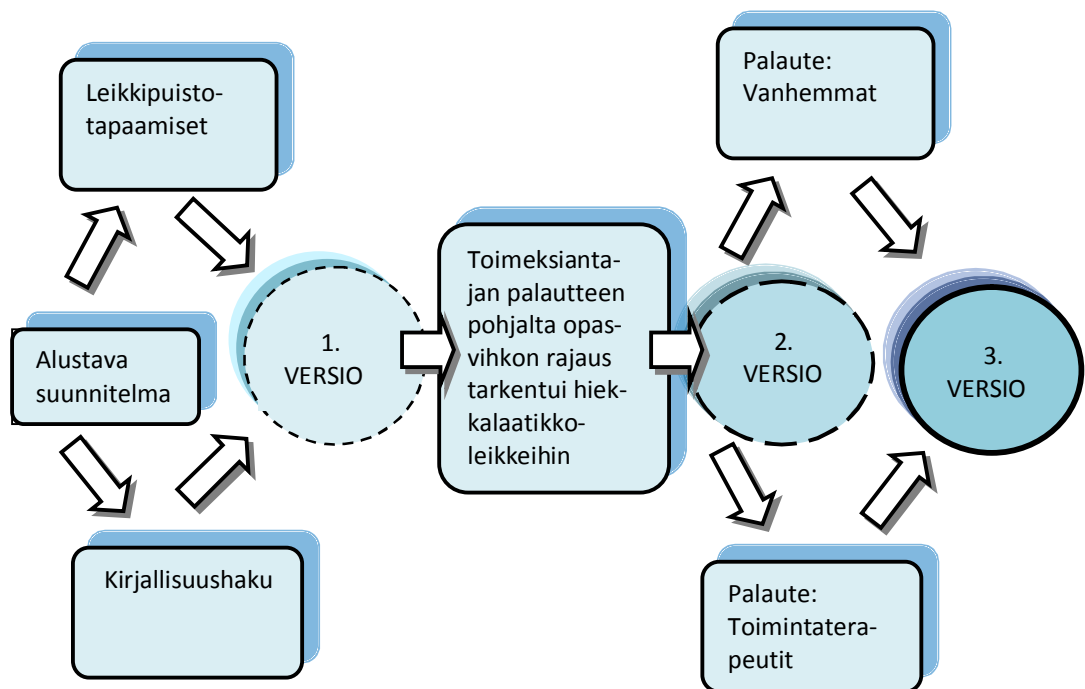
Leikkipuistotapaamiset

Alustava suunnitelma

Kirjallisuushaku

1. VERSIO

Toimeksiantajan palautteen pohjalta opasvihkon rajaus tarkentui hiekkalaatikkoleikkeihin

Palaute: Vanhemmat

2. VERSIO

Palaute: Toimintaterapeutit

3. VERSIO